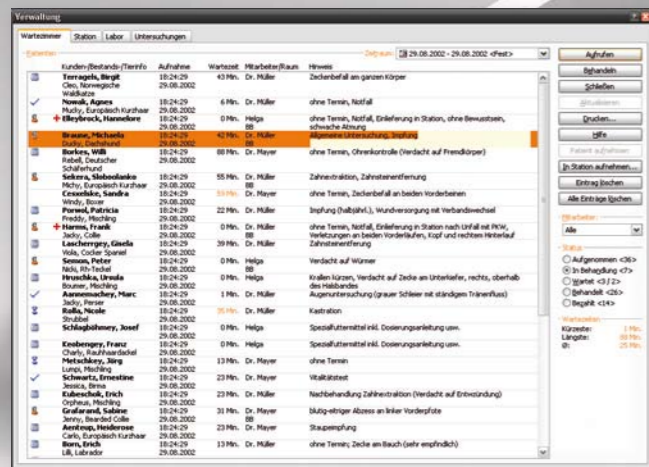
Verwaltung

Wartezimmer | Station | Labor | Untersuchungen

Patienten

Zeitraum: 29.08.2002 - 29.08.2002 <Fest>

| Kunden-/Bestands-/Tierinfo | Aufnahme | Wartezeit | Mitarbeiter/Raum | Hinweis |
|---|---|---|---|---|
| Terragels, Birgit Cleo, Norwegische Waldkatze | 18:24:29 29.08.2002 | 43 Min. | Dr. Müller | Zeckenbefall am ganzen Körper |
| Nowak, Agnes Mucky, Europäisch Kurzhaar | 18:24:29 29.08.2002 | 6 Min. | Dr. Müller | ohne Termin, Notfall |
| Elleybrock, Hannelore | 18:24:29 29.08.2002 | 0 Min. | Helga BB | ohne Termin, Notfall, Einlieferung in Station, ohne Bewusstsein, schwache Atmung |
| Braune, Michaela Ducky, Dachshund | 18:24:29 29.08.2002 | 42 Min. | Dr. Müller BB | Allgemeine Untersuchung, Impfung |
| Borkes, Willi Rebell, Deutscher Schäferhund | 18:24:29 29.08.2002 | 88 Min. | Dr. Mayer | ohne Termin, Ohrenkontrolle (Verdacht auf Fremdkörper) |
| Sekera, Sloboolanko Michy, Europäisch Kurzhaar | 18:24:29 29.08.2002 | 55 Min. | Dr. Müller | Zahnextraktion, Zahnsteinentfernung |
| Cesnelske, Sandra Windy, Boxer | 18:24:29 29.08.2002 | 53 Min. | Dr. Müller | ohne Termin, Zeckenbefall an beiden Vorderbeinen |
| Porwol, Patricia Freddy, Mischling | 18:24:29 29.08.2002 | 22 Min. | Dr. Müller | Impfung (halbjährl.), Wundversorgung mit Verbandswechsel |
| Harms, Frank Jacky, Collie | 18:24:29 29.08.2002 | 0 Min. | Dr. Müller BB | ohne Termin, Notfall, Einlieferung in Station nach Unfall mit PKW, Verletzungen an beiden Vorderläufen, Kopf und rechtem Hinterlauf |
| Lascherrgey, Gisela Viola, Cocker Spaniel | 18:24:29 29.08.2002 | 39 Min. | Dr. Müller | Zahnsteinentfernung |
| Semsun, Peter Nicki, Rh-Teckel | 18:24:29 29.08.2002 | 0 Min. | Helga BB | Verdacht auf Würmer |
| Hruschka, Ursula Boumer, Mischling | 18:24:29 29.08.2002 | 0 Min. | Helga | Krallen kürzen, Verdacht auf Zecke am Unterkiefer, rechts, oberhalb des Halsbandes |
| Aannemachey, Marc Jacky, Perser | 18:24:29 29.08.2002 | 1 Min. | Dr. Müller | Augenuntersuchung (grauer Schleier mit ständigem Tränenfluss) |
| Rolla, Nicole Strubbel | 18:24:29 29.08.2002 | 35 Min. | Dr. Müller | Kastration |
| Schlagböhmey, Josef | 18:24:29 29.08.2002 | 0 Min. | Helga | Spezialfuttermittel inkl. Dosierungsanleitung usw. |
| Kesbengey, Franz Charly, Rauhhaardackel | 18:24:29 29.08.2002 | 0 Min. | Helga BB | Spezialfuttermittel inkl. Dosierungsanleitung usw. |
| Metschkey, Jörg Lumpi, Mischling | 18:24:29 29.08.2002 | 13 Min. | Dr. Mayer | ohne Termin |
| Schmutz, Ernestine Jessica, Birma | 18:24:29 29.08.2002 | 23 Min. | Dr. Mayer | Vitalitätstest |
| Kubeschok, Erich Orpheus, Mischling | 18:24:29 29.08.2002 | 23 Min. | Dr. Müller | Nachbehandlung Zahnextraktion (Verdacht auf Entzündung) |
| Grafarand, Sabine Jenny, Bearded Collie | 18:24:29 29.08.2002 | 6 Min. | Dr. Müller BB | blutig-eitriger Abzess an linker Vorderpfote |
| Aenteup, Heiderose Carlo, Europäisch Kurzhaar | 18:24:29 29.08.2002 | 22 Min. | Dr. Mayer | Staupeimpfung |
| Born, Erich Lili, Labrador | 18:24:29 29.08.2002 | 13 Min. | Dr. Mayer | ohne Termin; Zecke am Bauch (sehr empfindlich) |

Aufrufen
Behandeln
Schließen
Aktualisieren
Drucken...
Hilfe
Patient aufnehmen
In Station aufnehmen...
Eintrag löschen
Alle Einträge löschen

Mitarbeiter
Alle

Status
Aufgenommen <36>
In Behandlung <7>
Wartet <3 / 2>
Behandelt <26>
Bezahlt <14>

Wartezeiten
Kürzeste: 1 Min.
Längste: 88 Min.
Ø: 25 Min.